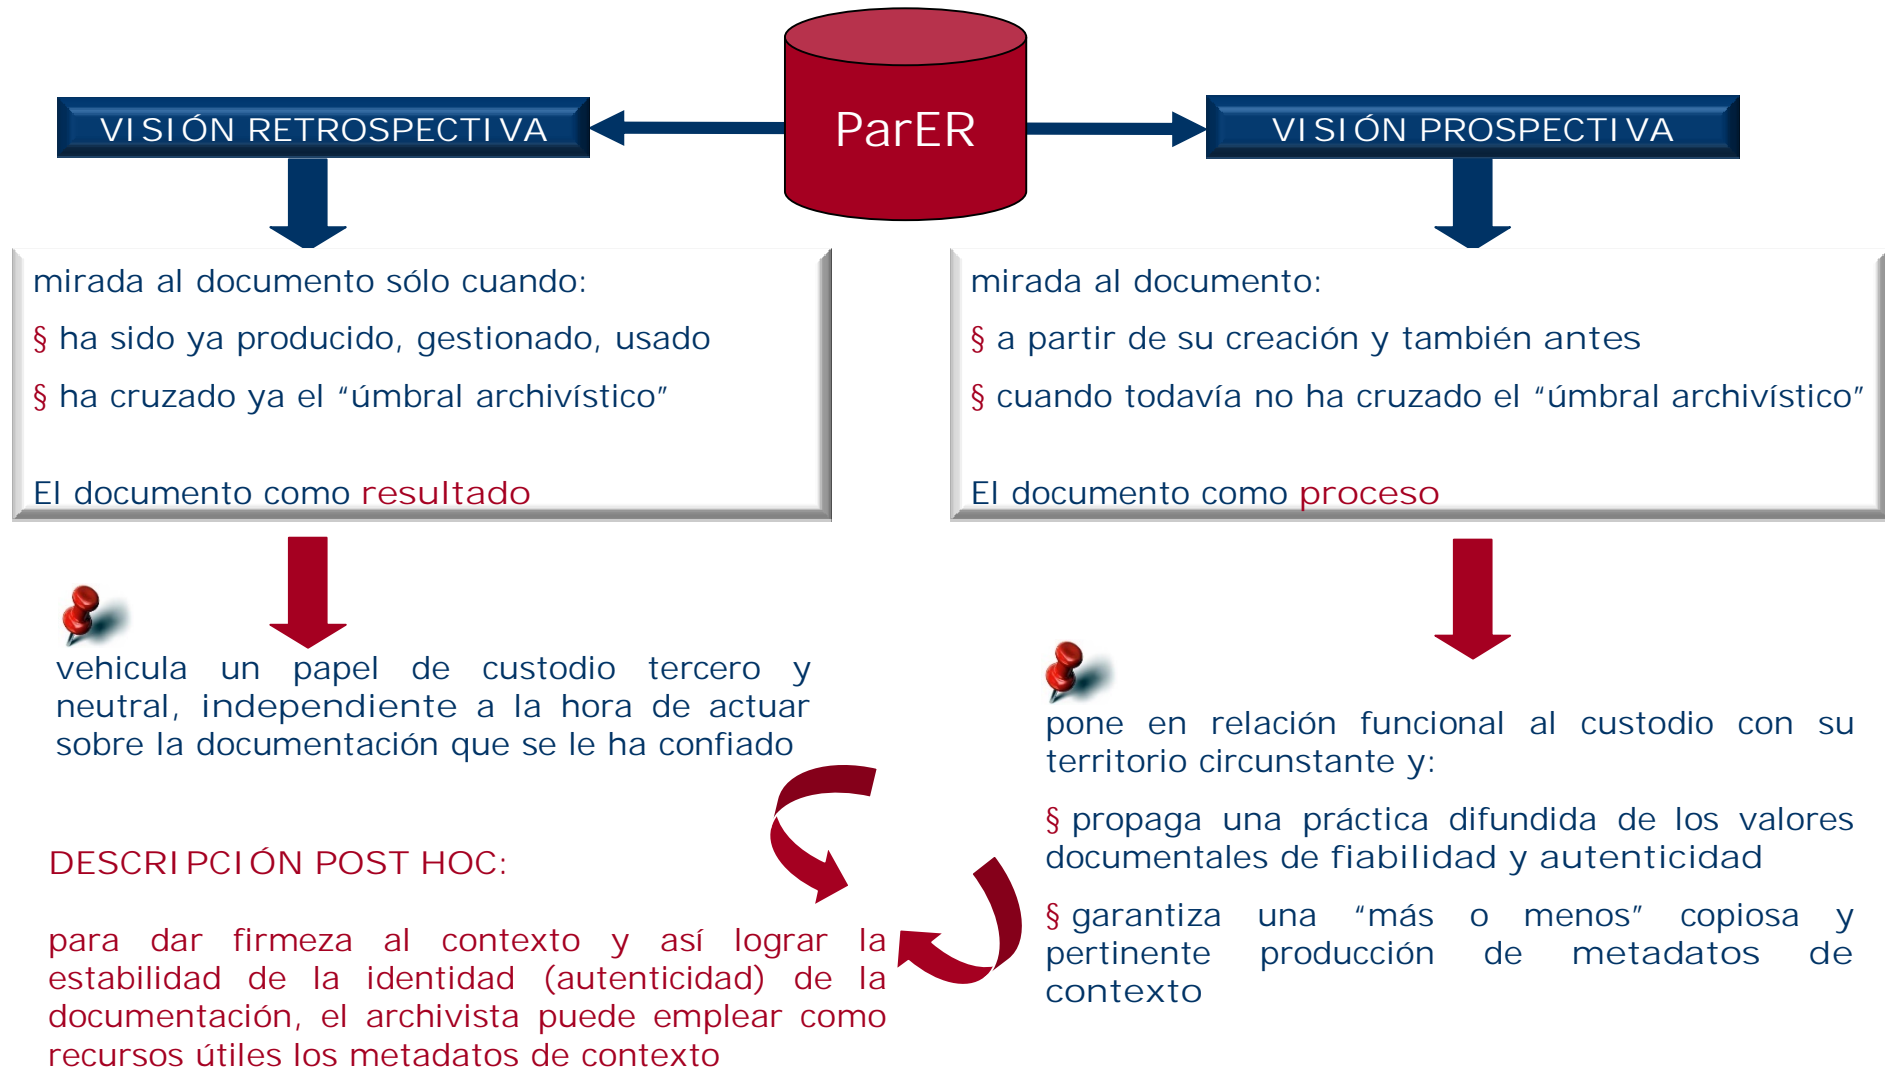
ParER

VISIÓN RETROSPECTIVA

VISIÓN PROSPECTIVA

mirada al documento sólo cuando:

§ ha sido ya producido, gestionado, usado

§ ha cruzado ya el "úmbral archivístico"

El documento como resultado

mirada al documento:

§ a partir de su creación y también antes

§ cuando todavía no ha cruzado el "úmbral archivístico"

El documento como proceso

vehicula un papel de custodio tercero y neutral, independiente a la hora de actuar sobre la documentación que se le ha confiado

DESCRIPCIÓN POST HOC:

para dar firmeza al contexto y así lograr la estabilidad de la identidad (autenticidad) de la documentación, el archivista puede emplear como recursos útiles los metadatos de contexto

pone en relación funcional al custodio con su territorio circunstante y:

§ propaga una práctica difundida de los valores documentales de fiabilidad y autenticidad

§ garantiza una "más o menos" copiosa y pertinente producción de metadatos de contexto